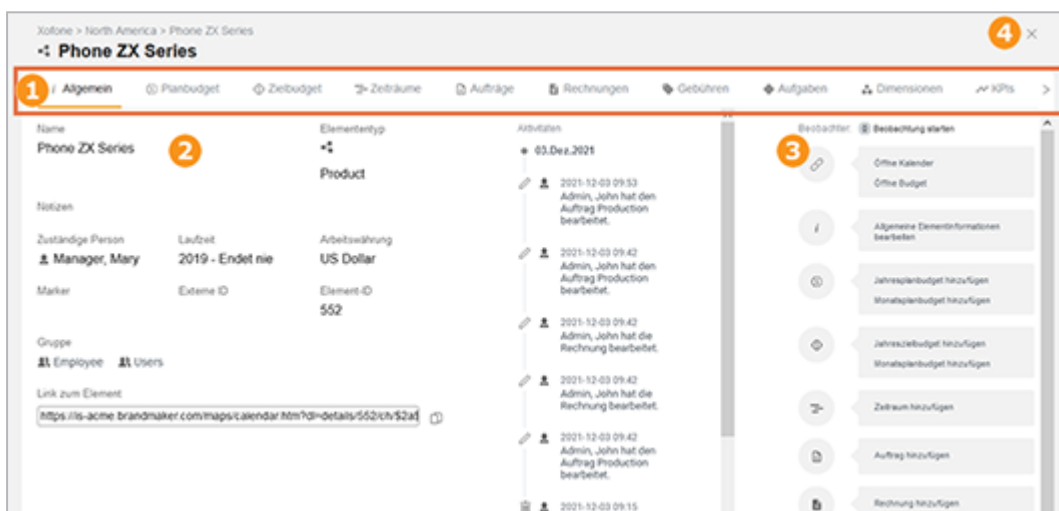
Xolone > North America > Phone ZX Series
Phone ZX Series

4 ×

1 Allgemein Planbudget Zielbudget Zeiträume Aufträge Rechnungen Gebühren Aufgaben Dimensionen KPIs >

Name
Phone ZX Series

2

Elemententyp

Product

Notizen

Zuständige Person
Manager, Mary

Laufzeit
2019 - Endet nie

Arbeitswährung
US Dollar

Marker

Externe ID

Element-ID
552

Gruppe
Employee Users

Link zum Element
https://is-acme.brandmaker.com/maps/calendar.htm?dl=details/552/ch/$2af

Aktivitäten
03.Dez.2021

2021-12-03 09:53
Admin, John hat den Auftrag Production bearbeitet.

2021-12-03 09:42
Admin, John hat den Auftrag Production bearbeitet.

2021-12-03 09:42
Admin, John hat die Rechnung bearbeitet.

2021-12-03 09:42
Admin, John hat die Rechnung bearbeitet.

2021-12-03 09:42
Admin, John hat den Auftrag Production bearbeitet.

2021-12-03 09:15

Beobachter: Beobachtung starten

3

Öffne Kalender
Öffne Budget

Allgemeine Elementinformationen bearbeiten

Jahresplanbudget hinzufügen
Monatsplanbudget hinzufügen

Jahreszielbudget hinzufügen
Monatsplanbudget hinzufügen

Zeitraum hinzufügen

Auftrag hinzufügen

Rechnung hinzufügen